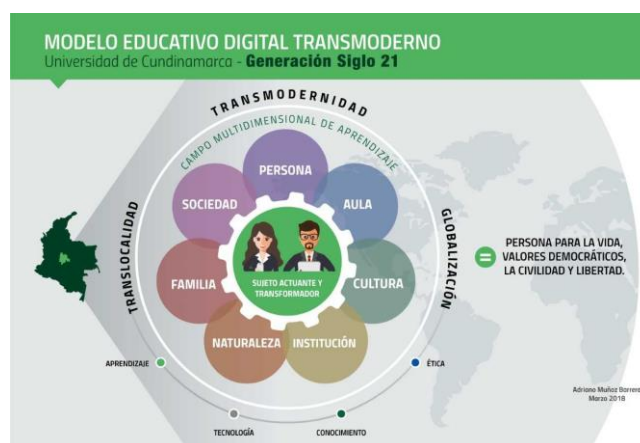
MODELO EDUCATIVO DIGITAL TRANSMODERNO
Universidad de Cundinamarca - **Generación Siglo 21**

TRANSMODERNIDAD

CAMPO MULTIDIMENSIONAL DE APRENDIZAJE

TRANSLOCALIDAD

GLOBALIZACIÓN

PERSONA

SOCIEDAD

AULA

FAMILIA

CULTURA

NATURALEZA

INSTITUCIÓN

SUJETO ACTUANTE Y TRANSFORMADOR

=

PERSONA PARA LA VIDA, VALORES DEMOCRÁTICOS, LA CIVILIDAD Y LIBERTAD.

APRENDIZAJE

ÉTICA

TECNOLOGÍA

CONOCIMIENTO

Adriano Muñoz Barrera
Marzo 2018